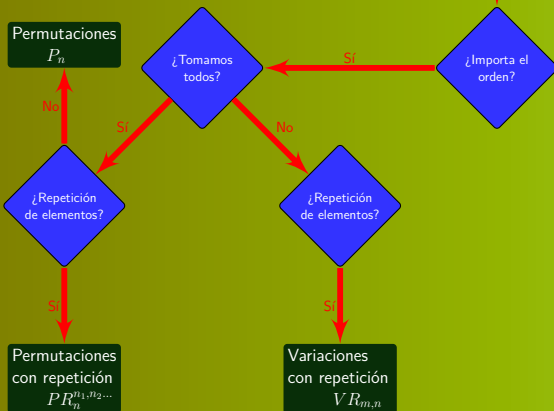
Permutaciones
$P_n$

¿Tomamos todos?

Sí

¿Importa el orden?

No

Sí

No

¿Repetición de elementos?

¿Repetición de elementos?

Sí

Sí

Permutaciones con repetición
$PR_n^{n_1,n_2...}$

Variaciones con repetición
$VR_{m,n}$